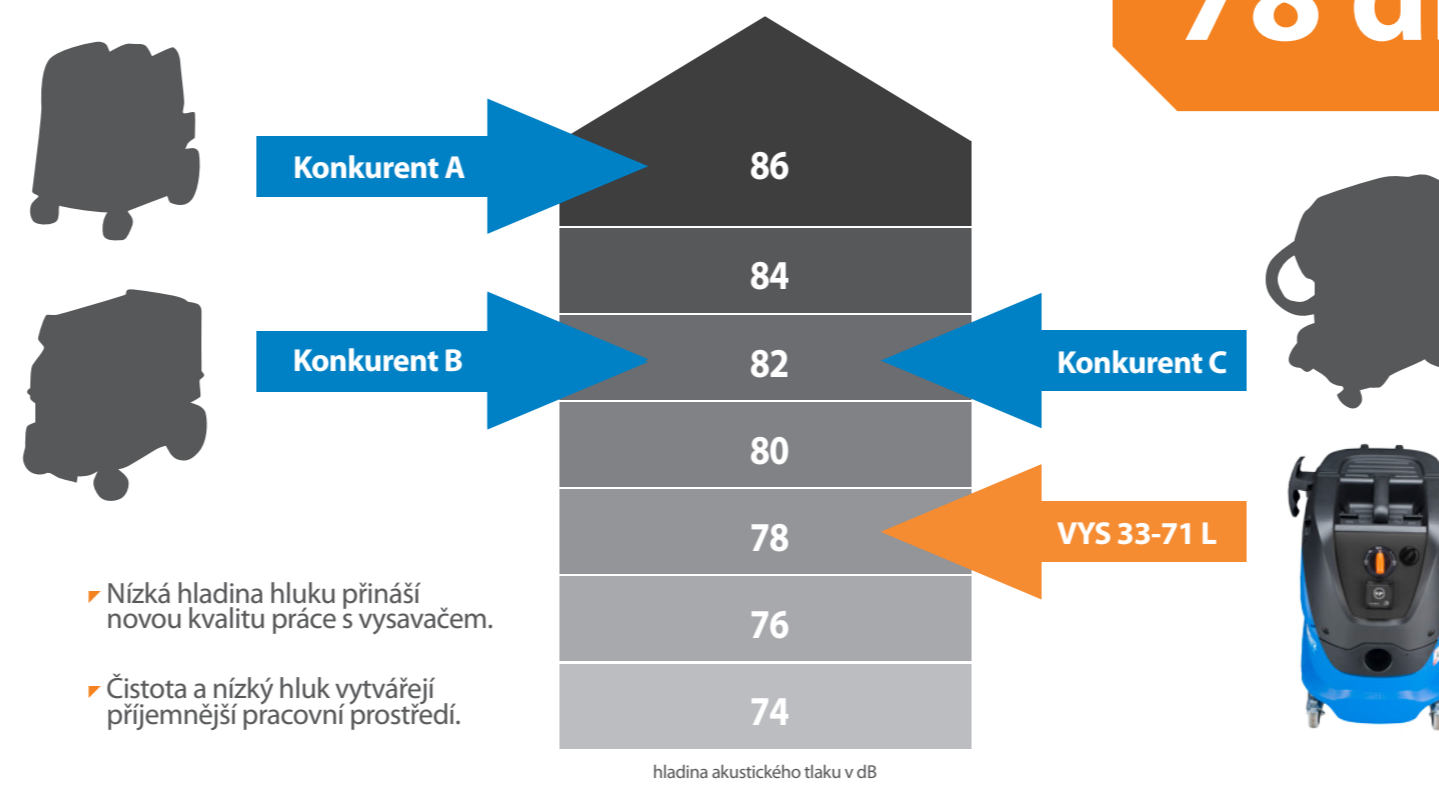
78 d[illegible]

Konkurent A

86

84

Konkurent B

82

Konkurent C

80

78

VYS 33-71 L

76

74

Nízká hladina hluku přináší novou kvalitu práce s vysavačem.

Čistota a nízký hluk vytvářejí příjemnější pracovní prostředí.

hladina akustického tlaku v dB